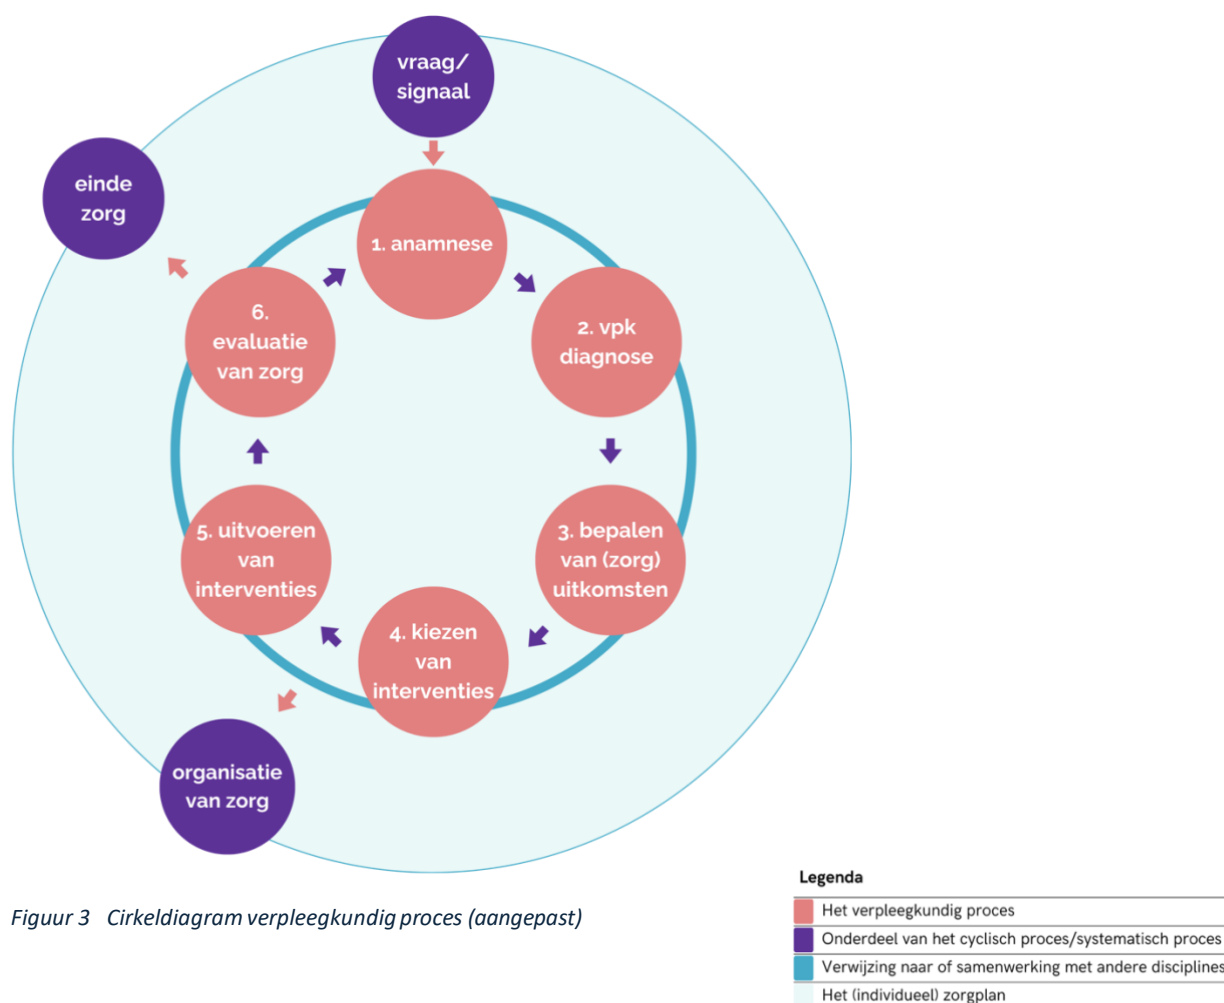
vraag/ signaal

einde zorg

1. anamnese

2. vpk diagnose

3. bepalen van (zorg) uitkomsten

4. kiezen van interventies

5. uitvoeren van interventies

6. evaluatie van zorg

organisatie van zorg

Figuur 3 Cirkeldiagram verpleegkundig proces (aangepast)

Legenda

Het verpleegkundig proces

Onderdeel van het cyclisch proces/systematisch proces

Verwijzing naar of samenwerking met andere disciplines

Het (individueel) zorgplan